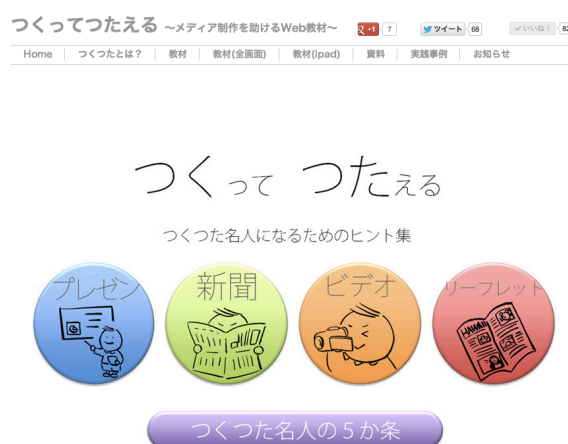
つくってつたえる ~メディア制作を助けるWeb教材~

+1 7 ツイート 68 いいね! 82

Home | つくつたとは? | 教材 | 教材(全画面) | 教材(ipad) | 資料 | 実践事例 | お知らせ

つくって つたえる

つくつた名人になるためのヒント集

プレゼン

新聞

ビデオ

リーフレット

HAWAII

つくつた名人の5か条